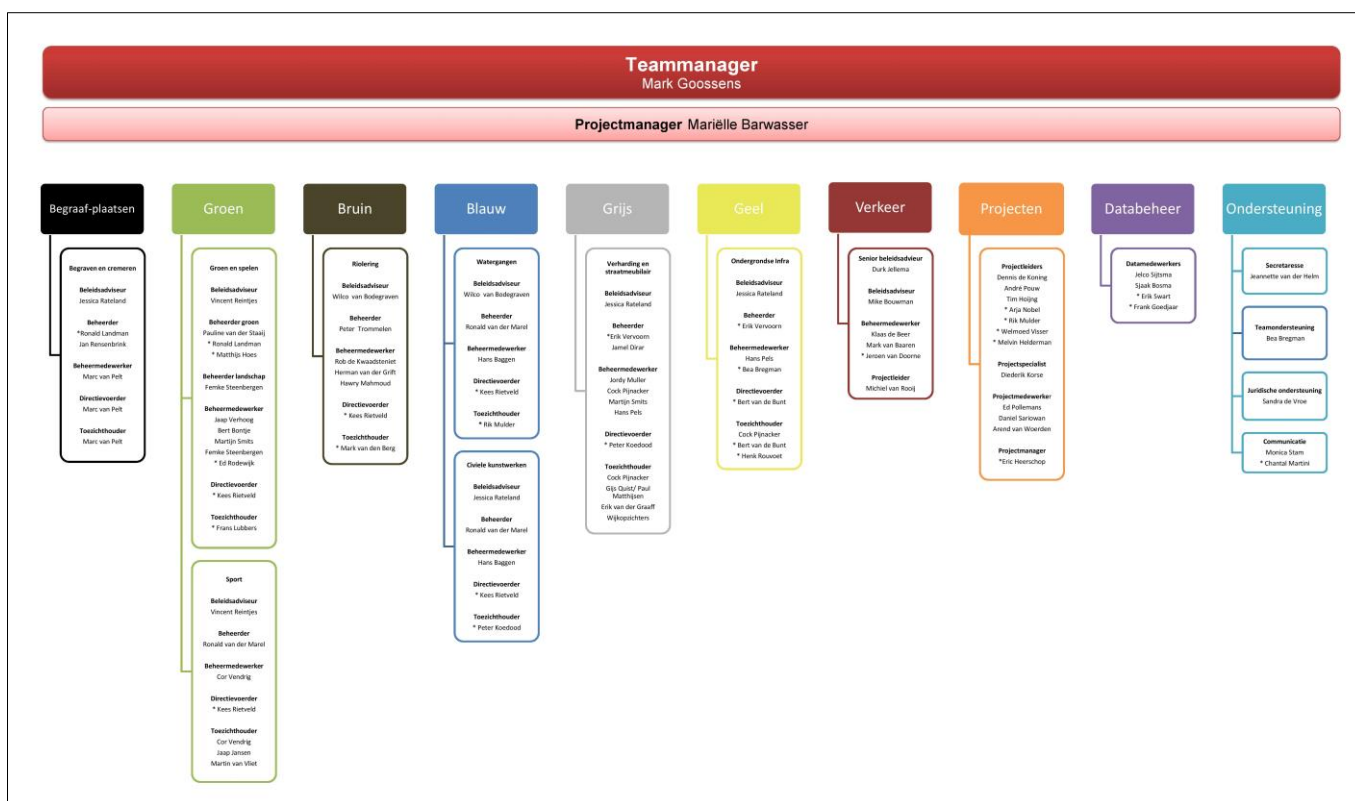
Teammanager
Mark Goossens

Projectmanager Mariëlle Barwasser

Begraaf-plaatsen

Begraven en cremeren

Beleidsadviseur
Jessica Rateland

Beheerder
*Ronald Landman
Jan Rensenbrink

Beheermedewerker
Marc van Pelt

Directievoerder
Marc van Pelt

Toezichthouder
Marc van Pelt

Groen

Groen en spelen

Beleidsadviseur
Vincent Reintjes

Beheerder groen
Pauline van der Staaij
* Ronald Landman
* Matthijs Hoes

Beheerder landschap
Femke Steenbergen

Beheermedewerker
Jaap Verhoog
Bert Bontje
Martijn Smits
Femke Steenbergen
* Ed Rodewijk

Directievoerder
* Kees Rietveld

Toezichthouder
* Frans Lubbers

Sport

Beleidsadviseur
Vincent Reintjes

Beheerder
Ronald van der Marel

Beheermedewerker
Cor Vendrig

Directievoerder
* Kees Rietveld

Toezichthouder
Cor Vendrig
Jaap Jansen
Martin van Vliet

Bruin

Riolering

Beleidsadviseur
Wilco van Bodegraven

Beheerder
Peter Trommelen

Beheermedewerker
Rob de Kwaadsteniet
Herman van der Grift
Hawry Mahmoud

Directievoerder
* Kees Rietveld

Toezichthouder
* Mark van den Berg

Blauw

Watergangen

Beleidsadviseur
Wilco van Bodegraven

Beheerder
Ronald van der Marel

Beheermedewerker
Hans Baggen

Directievoerder
* Kees Rietveld

Toezichthouder
* Rik Mulder

Civiele kunstwerken

Beleidsadviseur
Jessica Rateland

Beheerder
Ronald van der Marel

Beheermedewerker
Hans Baggen

Directievoerder
* Kees Rietveld

Toezichthouder
* Peter Koedood

Grijs

Verharding en straatmeubilair

Beleidsadviseur
Jessica Rateland

Beheerder
*Erik Vervoorn
Jamel Dirar

Beheermedewerker
Jordy Muller
Cock Pijnacker
Martijn Smits
Hans Pels

Directievoerder
* Peter Koedood

Toezichthouder
Cock Pijnacker
Gijs Quist/ Paul Matthijsen
Erik van der Graaff
Wijkopzichters

Geel

Ondergrondse infra

Beleidsadviseur
Jessica Rateland

Beheerder
* Erik Vervoorn

Beheermedewerker
Hans Pels
* Bea Bregman

Directievoerder
* Bert van de Bunt

Toezichthouder
Cock Pijnacker
* Bert van de Bunt
* Henk Rouwoet

Verkeer

Senior beleidsadviseur
Durk Jellema

Beleidsadviseur
Mike Bouwman

Beheermedewerker
Klaas de Beer
Mark van Baaren
* Jeroen van Doorne

Projectleider
Michiel van Rooij

Projecten

Projectleiders
Dennis de Koning
André Pouw
Tim Hoijng
* Arja Nobel
* Rik Mulder
* Welmoed Visser
* Melvin Helderman

Projectspecialist
Diederik Korse

Projectmedewerker
Ed Pollemans
Daniel Sariowan
Arend van Woerden

Projectmanager
*Eric Heerschop

Databeheer

Datamedewerkers
Jelco Sijtsma
Sjaak Bosma
* Erik Swart
* Frank Goedjaar

Ondersteuning

Secretaresse
Jeannette van der Helm

Teamondersteuning
Bea Bregman

Juridische ondersteuning
Sandra de Vroe

Communicatie
Monica Stam
* Chantal Martini